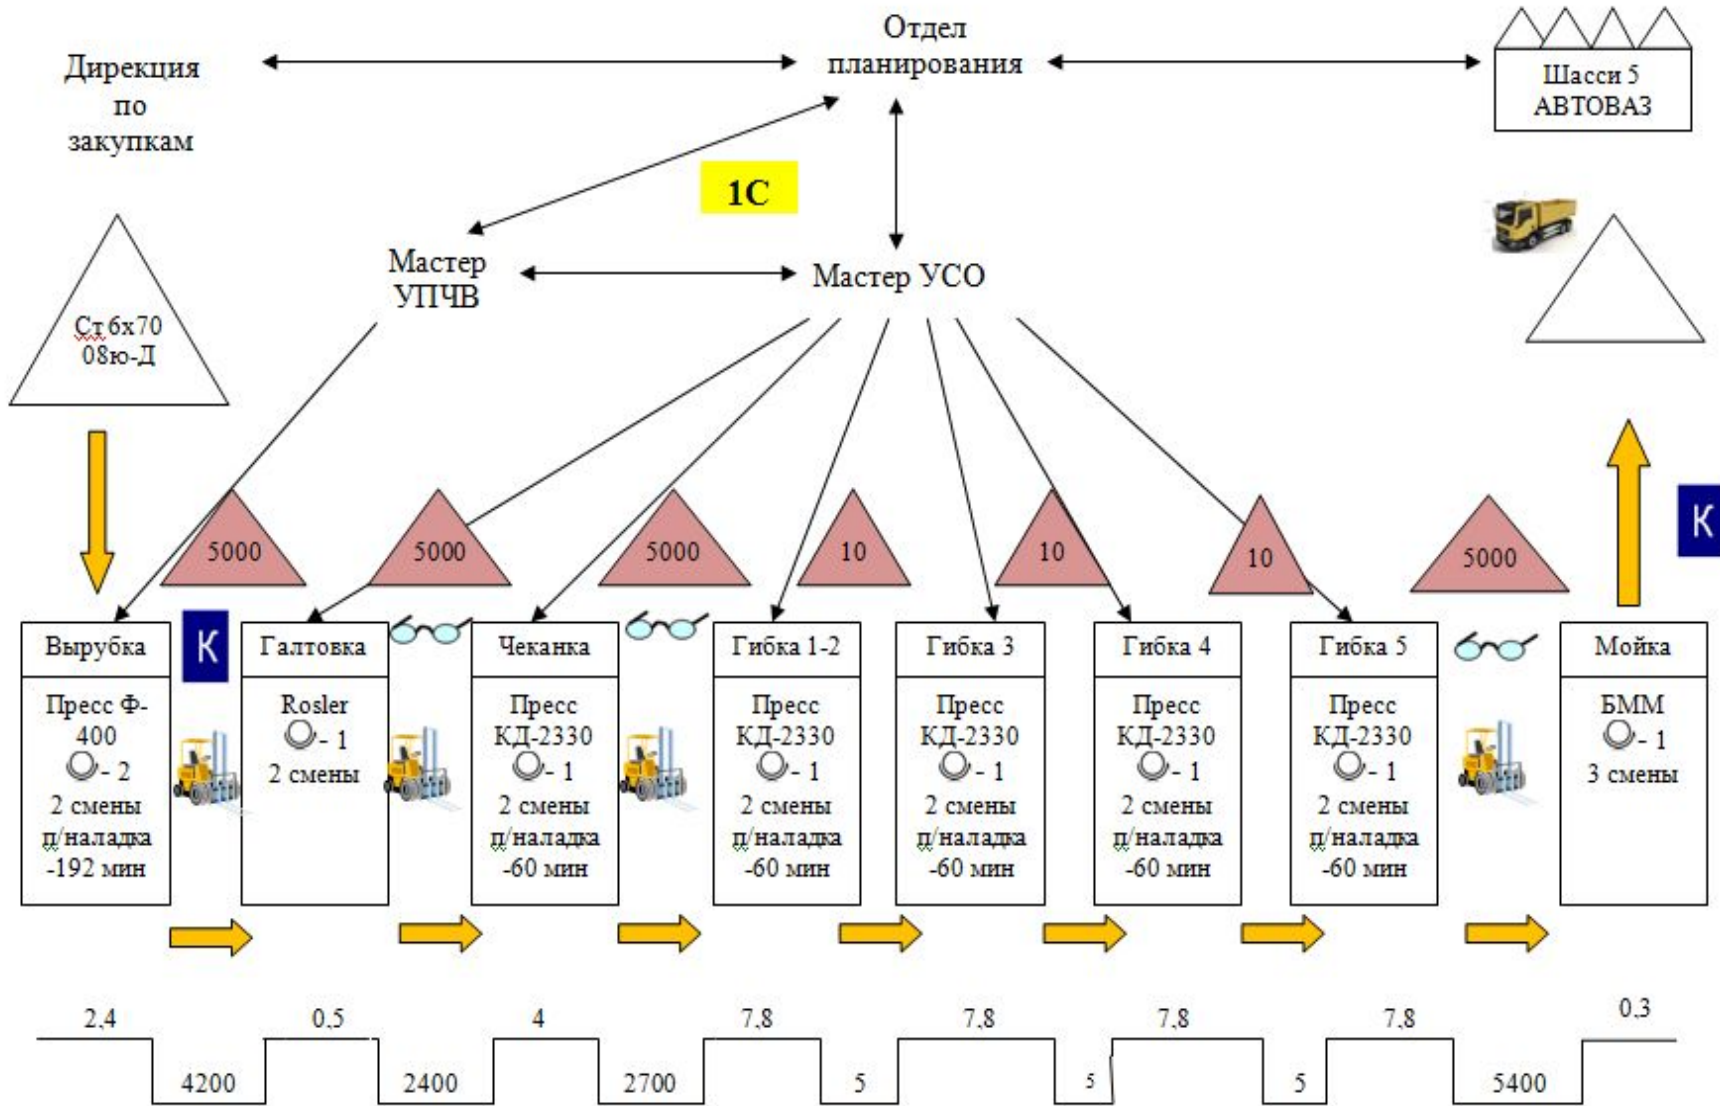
Дирекция по закупкам

Отдел планирования

Шасси 5 АВТОВАЗ

1С

Мастер УПЧВ

Мастер УСО

Ст 6х70 08ю-Д

5000

5000

5000

10

10

10

5000

К

К

| Вырубка |
|---|
| Пресс Ф-400 - 2 2 смены п/наладка -192 мин |

| Галтовка |
|---|
| Rosler - 1 2 смены |

| Чеканка |
|---|
| Пресс КД-2330 - 1 2 смены п/наладка -60 мин |

| Гибка 1-2 |
|---|
| Пресс КД-2330 - 1 2 смены п/наладка -60 мин |

| Гибка 3 |
|---|
| Пресс КД-2330 - 1 2 смены п/наладка -60 мин |

| Гибка 4 |
|---|
| Пресс КД-2330 - 1 2 смены п/наладка -60 мин |

| Гибка 5 |
|---|
| Пресс КД-2330 - 1 2 смены п/наладка -60 мин |

| Мойка |
|---|
| БММ - 1 3 смены |

2,4 0,5 4 7,8 7,8 7,8 7,8 0,3

4200 2400 2700 5 5 5 5400